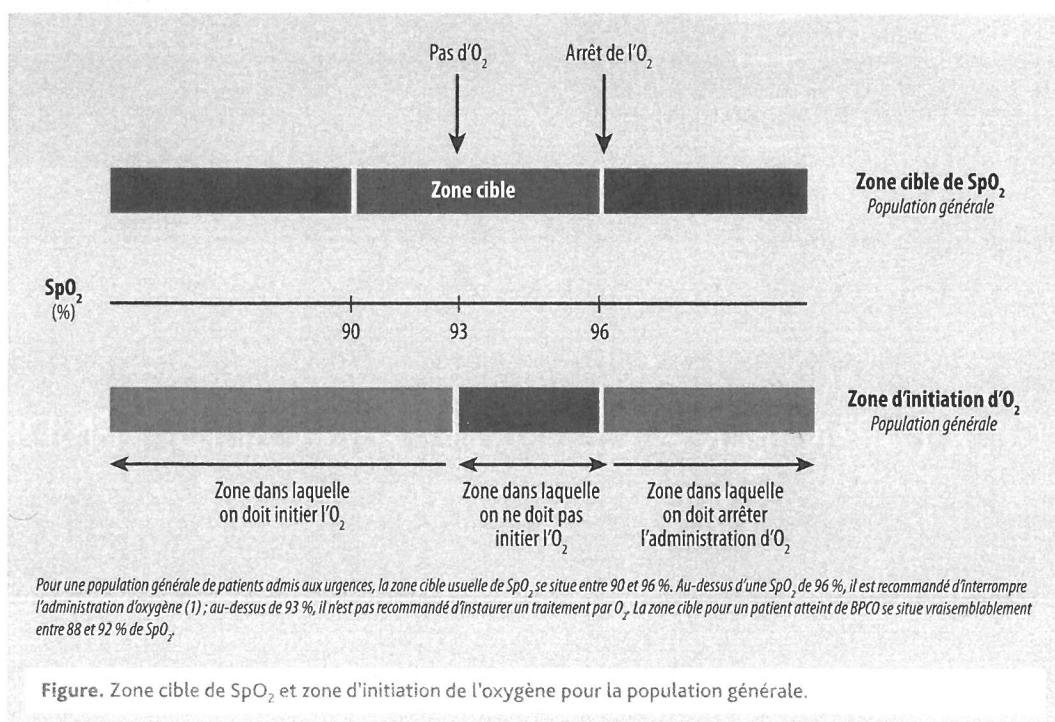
Pas d'$O_2$

Arrêt de l'$O_2$

Zone cible

Zone cible de $SpO_2$
Population générale

$SpO_2$ (%)

90

93

96

Zone d'initiation d'$O_2$
Population générale

Zone dans laquelle on doit initier l'$O_2$

Zone dans laquelle on ne doit pas initier l'$O_2$

Zone dans laquelle on doit arrêter l'administration d'$O_2$

Pour une population générale de patients admis aux urgences, la zone cible usuelle de $SpO_2$ se situe entre 90 et 96 %. Au-dessus d'une $SpO_2$ de 96 %, il est recommandé d'interrompre l'administration d'oxygène (1) ; au-dessus de 93 %, il n'est pas recommandé d'instaurer un traitement par $O_2$. La zone cible pour un patient atteint de BPCO se situe vraisemblablement entre 88 et 92 % de $SpO_2$.

Figure. Zone cible de $SpO_2$ et zone d'initiation de l'oxygène pour la population générale.